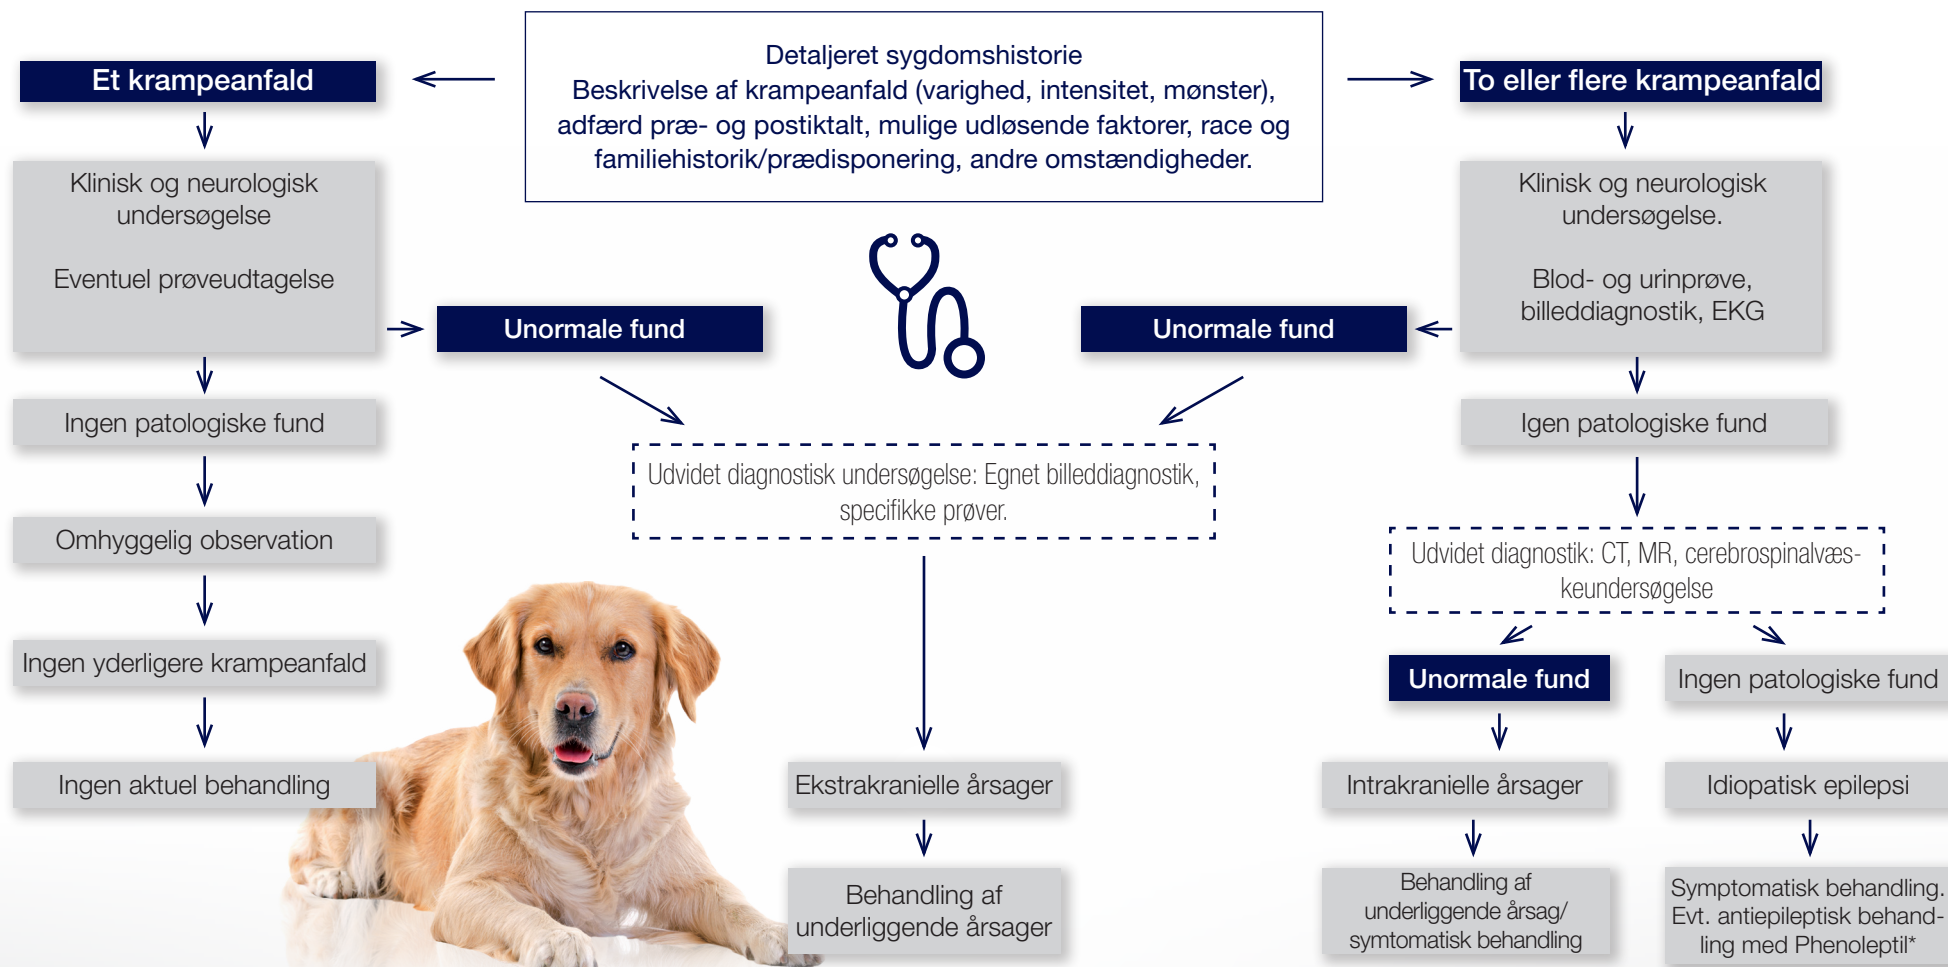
Detaljeret sygdomshistorie
Beskrivelse af krampeanfald (varighed, intensitet, mønster), adfærd præ- og postiktalt, mulige udløsende faktorer, race og familiehistorik/prædisponering, andre omstændigheder.

Et krampeanfald

Klinisk og neurologisk undersøgelse

Eventuel prøveudtagelse

Ingen patologiske fund

Omhyggelig observation

Ingen yderligere krampeanfald

Ingen aktuel behandling

Unormale fund

Unormale fund

Udvidet diagnostisk undersøgelse: Egnet billeddiagnostik, specifikke prøver.

Ekstrakranielle årsager

Behandling af underliggende årsager

To eller flere krampeanfald

Klinisk og neurologisk undersøgelse.

Blod- og urinprøve, billeddiagnostik, EKG

Igen patologiske fund

Udvidet diagnostik: CT, MR, cerebrospinalvæskeundersøgelse

Unormale fund

Ingen patologiske fund

Intrakranielle årsager

Idiopatisk epilepsi

Behandling af underliggende årsag/ symtomatisk behandling

Symptomatisk behandling. Evt. antiepileptisk behandling med Phenoleptil*